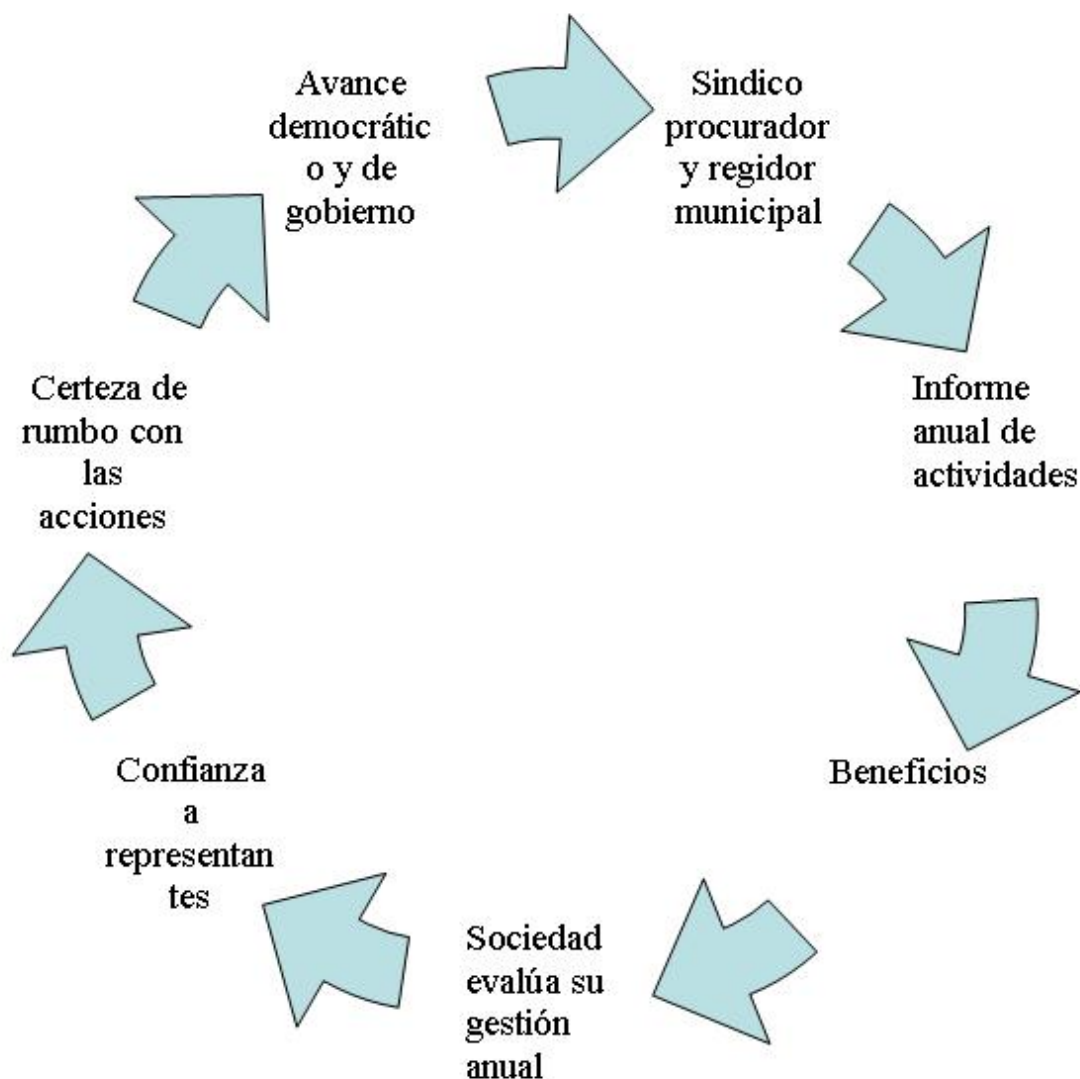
Avance democrático y de gobierno

Sindico procurador y regidor municipal

Informe anual de actividades

Beneficios

Sociedad evalúa su gestión anual

Confianza a representantes

Certeza de rumbo con las acciones